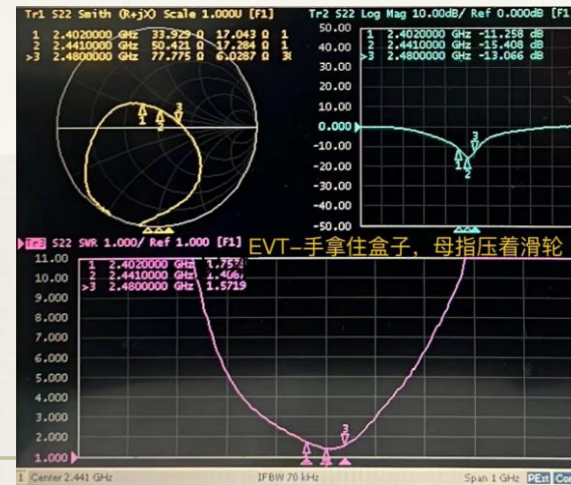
Tr1 S22 Smith (R+jX) Scale 1.000U [F1]
1 2.4020000 GHz 33.929 Ω 17.043 Ω 1
2 2.4410000 GHz 50.421 Ω 17.284 Ω 1
>3 2.4800000 GHz 77.775 Ω 6.0287 Ω 3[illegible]

Tr2 S22 Log Mag 10.00dB/ Ref 0.000dB [F1
1 2.4020000 GHz -11.258 dB
2 2.4410000 GHz -15.408 dB
>3 2.4800000 GHz -13.066 dB
50.00
40.00
30.00
20.00
10.00
0.000
-10.00
-20.00
-30.00
-40.00
-50.00

Tr3 S22 SWR 1.000/ Ref 1.000 [F1]
EVT-手拿住盒子，母指压着滑轮
1 2.4020000 GHz 1.75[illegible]
2 2.4410000 GHz 1.4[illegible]
>3 2.4800000 GHz 1.5719
11.00
10.00
9.000
8.000
7.000
6.000
5.000
4.000
3.000
2.000
1.000

1 Center 2.441 GHz
IFBW 70 kHz
Span 1 GHz PExt C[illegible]